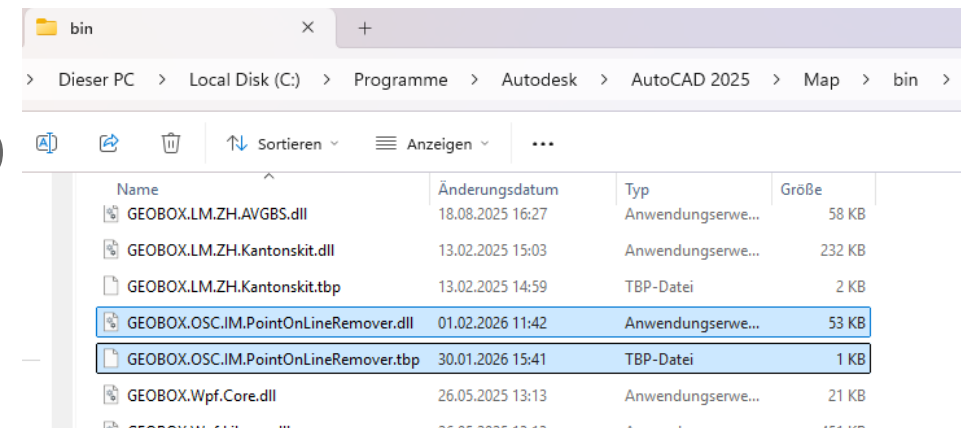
bin

Dieser PC > Local Disk (C:) > Programme > Autodesk > AutoCAD 2025 > Map > bin >

Sortieren Anzeigen ...

| Name | Änderungsdatum | Typ | Größe |
|---|---|---|---|
| GEOBOX.LM.ZH.AVGBS.dll | 18.08.2025 16:27 | Anwendungserwe... | 58 KB |
| GEOBOX.LM.ZH.Kantonskit.dll | 13.02.2025 15:03 | Anwendungserwe... | 232 KB |
| GEOBOX.LM.ZH.Kantonskit.tbp | 13.02.2025 14:59 | TBP-Datei | 2 KB |
| GEOBOX.OSC.IM.PointOnLineRemover.dll | 01.02.2026 11:42 | Anwendungserwe... | 53 KB |
| GEOBOX.OSC.IM.PointOnLineRemover.tbp | 30.01.2026 15:41 | TBP-Datei | 1 KB |
| GEOBOX.Wpf.Core.dll | 26.05.2025 13:13 | Anwendungserwe... | 21 KB |
| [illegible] | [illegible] | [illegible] | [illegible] |